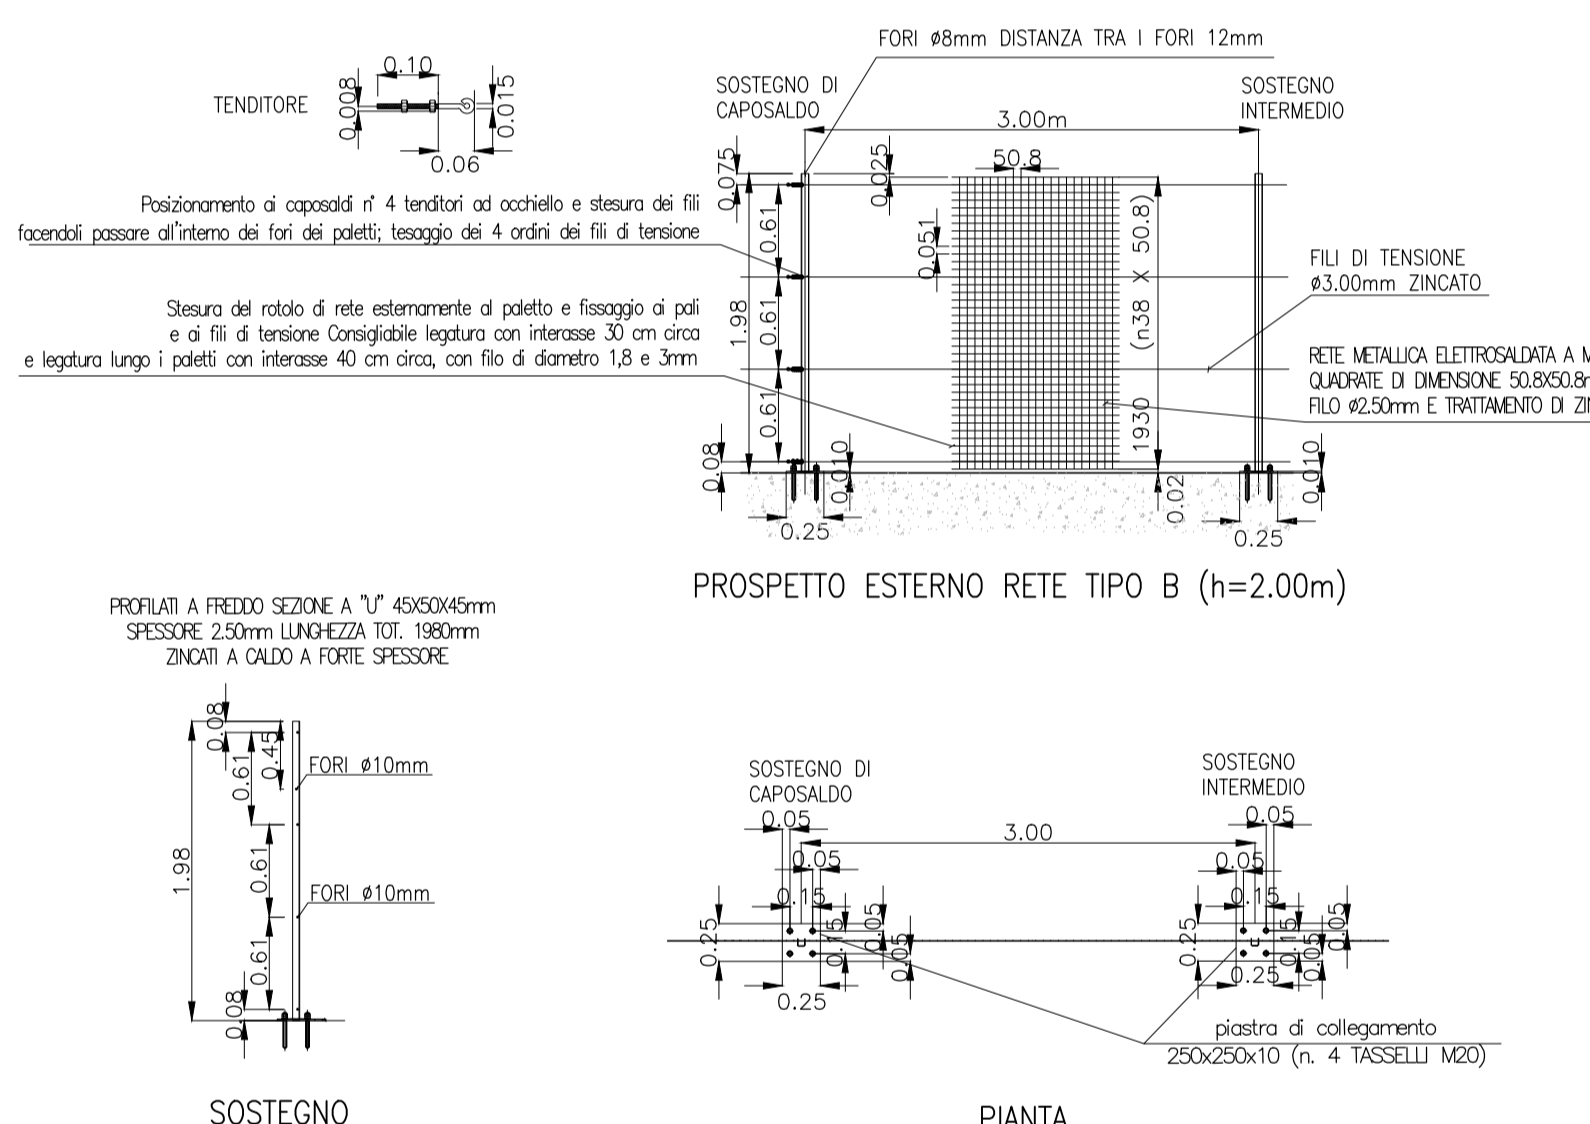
TENDITORE

0.10
0.008
0.015
0.06

FORI ø8mm DISTANZA TRA I FORI 12mm

SOSTEGNO DI CAPOSALDO

SOSTEGNO INTERMEDIO

3.00m

0.075
0.025
50.8

Posizionamento ai caposaldi n° 4 tenditori ad occhiello e stesura dei fili facendoli passare all'interno dei fori dei paletti; tesaggio dei 4 ordini dei fili di tensione

0.61
0.051
(n.38 X 50.8)

FILI DI TENSIONE ø3.00mm ZINCATO

Stesura del rotolo di rete esternamente al paletto e fissaggio ai pali e ai fili di tensione Consigliabile legatura con interasse 30 cm circa e legatura lungo i paletti con interasse 40 cm circa, con filo di diametro 1,8 e 3mm

1.98
0.61

RETE METALLICA ELETTROSALDATA A M
QUADRATE DI DIMENSIONE 50.8X50.8r
FILO ø2.50mm E TRATTAMENTO DI ZI

0.61
1930
0.08
0.010
0.010
0.02
0.25
0.25

PROSPETTO ESTERNO RETE TIPO B (h=2.00m)

PROFILATI A FREDDO SEZIONE A "U" 45X50X45mm
SPESSORE 2.50mm LUNGHEZZA TOT. 1980mm
ZINCATI A CALDO A FORTE SPESSORE

0.08
0.45
0.61
FORI ø10mm
1.98
0.61
FORI ø10mm
0.61
0.08

SOSTEGNO

SOSTEGNO DI CAPOSALDO

SOSTEGNO INTERMEDIO

0.05
3.00
0.05
0.05
0.05
0.15
0.15
0.25
0.05
0.05
0.15
0.25
0.15
0.05
0.05
0.25
0.25

piastra di collegamento
250x250x10 (n. 4 TASSELLI M20)

PIANTA